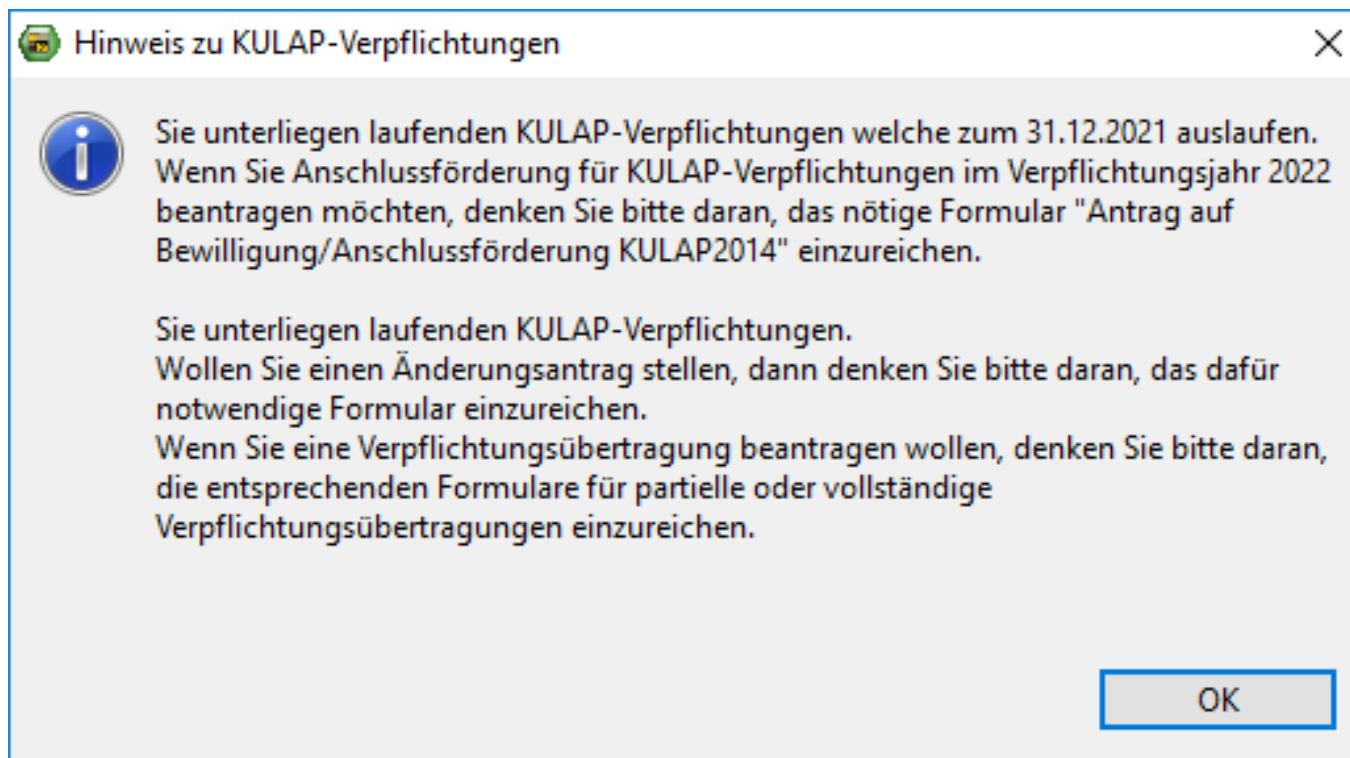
Hinweis zu KULAP-Verpflichtungen

Sie unterliegen laufenden KULAP-Verpflichtungen welche zum 31.12.2021 auslaufen.
Wenn Sie Anschlussförderung für KULAP-Verpflichtungen im Verpflichtungsjahr 2022 beantragen möchten, denken Sie bitte daran, das nötige Formular "Antrag auf Bewilligung/Anschlussförderung KULAP2014" einzureichen.

Sie unterliegen laufenden KULAP-Verpflichtungen.
Wollen Sie einen Änderungsantrag stellen, dann denken Sie bitte daran, das dafür notwendige Formular einzureichen.
Wenn Sie eine Verpflichtungsübertragung beantragen wollen, denken Sie bitte daran, die entsprechenden Formulare für partielle oder vollständige Verpflichtungsübertragungen einzureichen.

OK